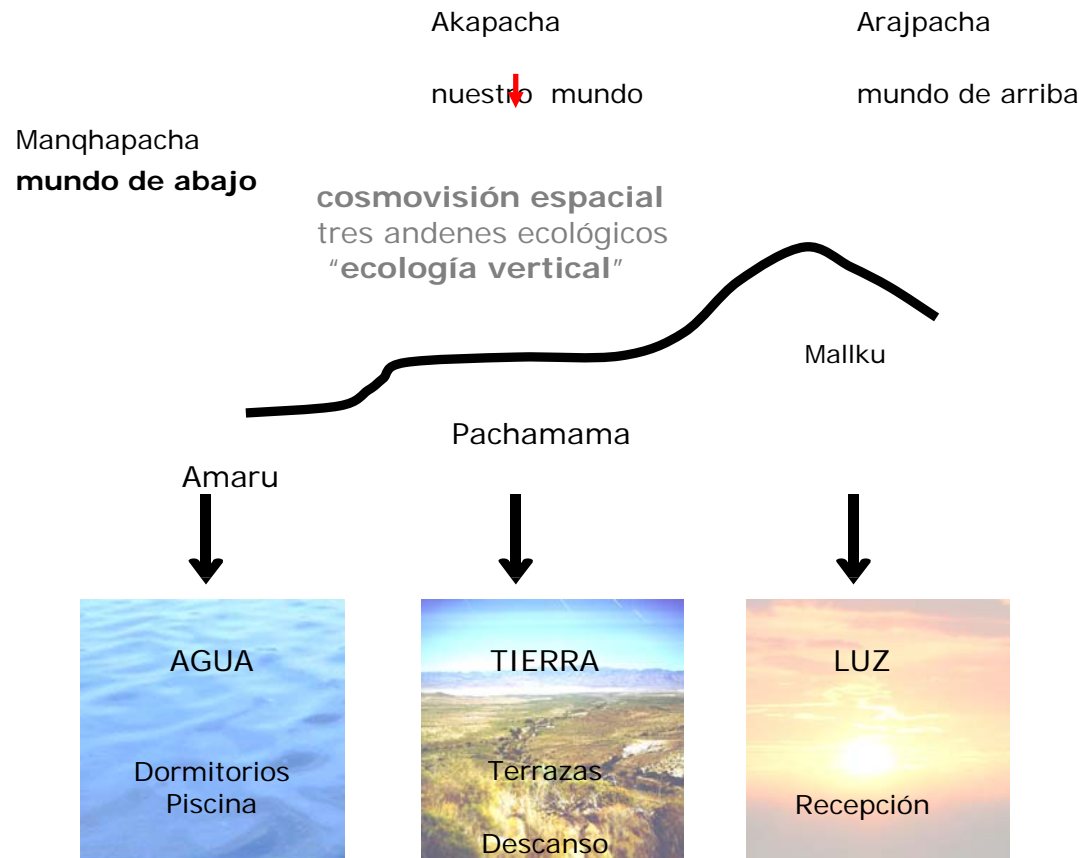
Akapacha

nuestro mundo

Arajpacha

mundo de arriba

Manqhapacha

**mundo de abajo**

**cosmovisión espacial**
tres andenes ecológicos
"**ecología vertical**"

Mallku

Pachamama

Amaru

AGUA

Dormitorios
Piscina

TIERRA

Terrazas

Descanso

LUZ

Recepción